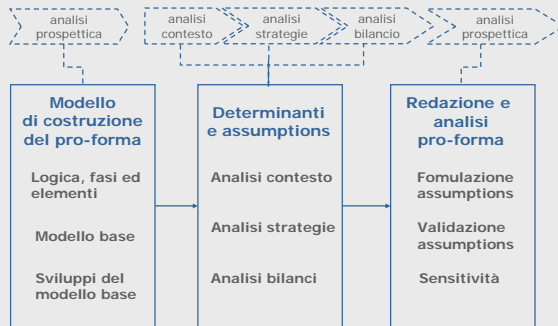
analisi prospettica

analisi contesto

analisi strategie

analisi bilancio

analisi prospettica

Modello di costruzione del pro-forma

Logica, fasi ed elementi

Modello base

Sviluppi del modello base

Determinanti e assumptions

Analisi contesto

Analisi strategie

Analisi bilanci

Redazione e analisi pro-forma

Fomulazione assumptions

Validazione assumptions

Sensitività